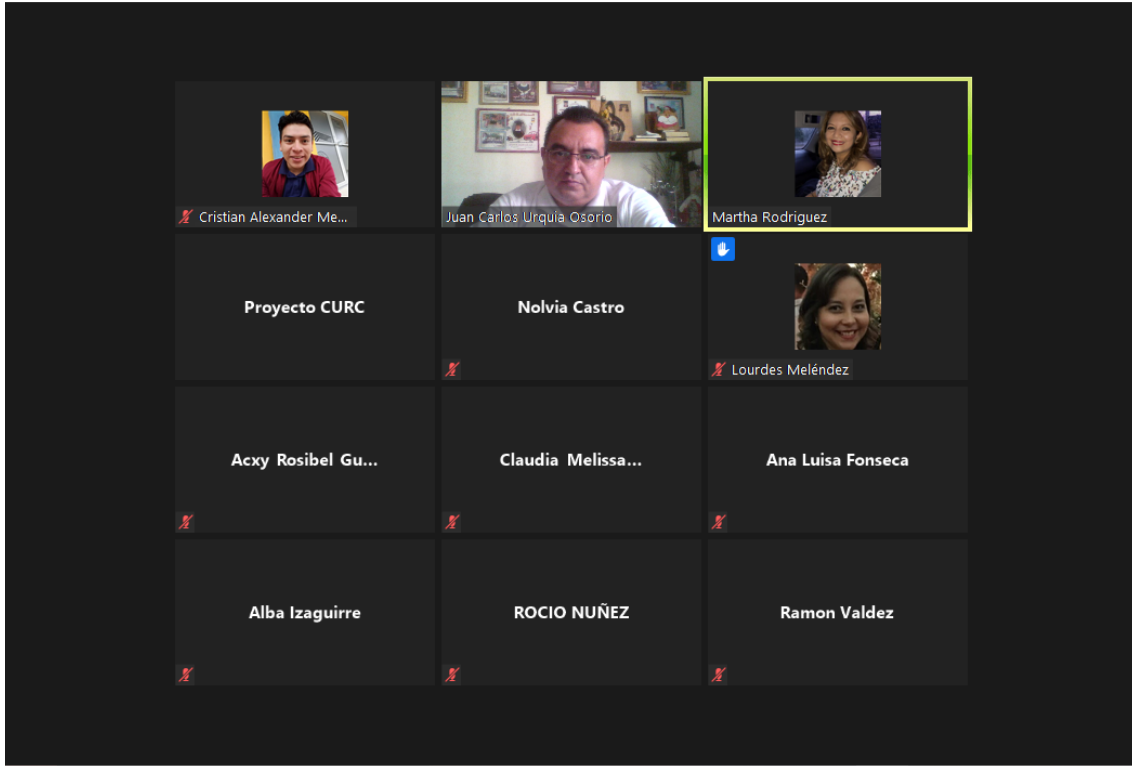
Cristian Alexander Me...

Juan Carlos Urquia Osorio

Martha Rodriguez

Proyecto CURC

Nolvia Castro

Lourdes Meléndez

Acxy Rosibel Gu...

Claudia Melissa...

Ana Luisa Fonseca

Alba Izaguirre

ROCIO NUÑEZ

Ramon Valdez